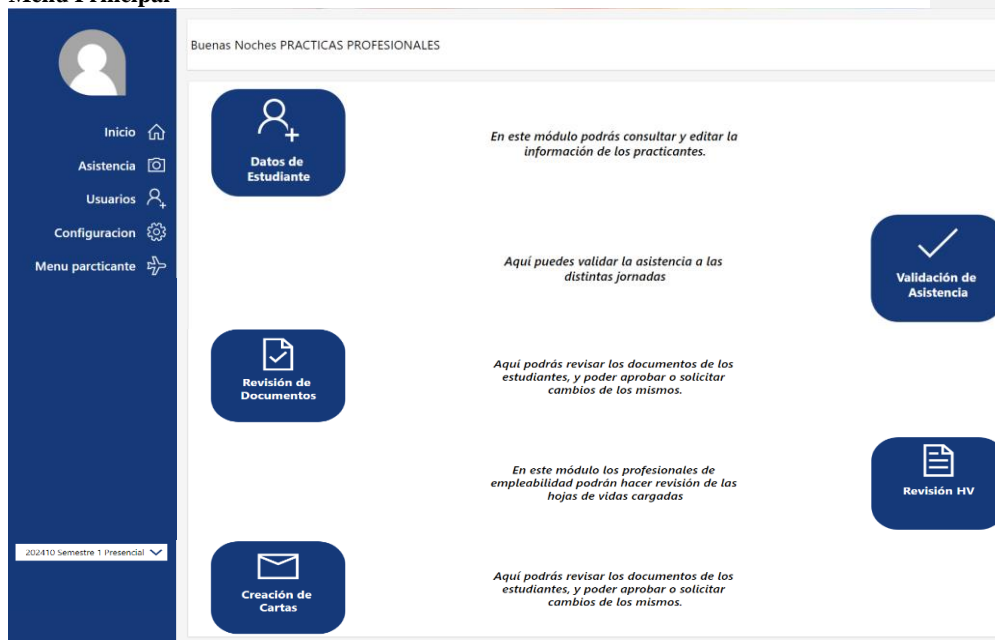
Menú Principal

Inicio
Asistencia
Usuarios
Configuracion
Menu parcticante

202410 Semestre 1 Presencial

Buenas Noches PRACTICAS PROFESIONALES

Datos de Estudiante

En este módulo podrás consultar y editar la información de los practicantes.

Aquí puedes validar la asistencia a las distintas jornadas

Validación de Asistencia

Revisión de Documentos

Aquí podrás revisar los documentos de los estudiantes, y poder aprobar o solicitar cambios de los mismos.

En este módulo los profesionales de empleabilidad podrán hacer revisión de las hojas de vidas cargadas

Revisión HV

Creación de Cartas

Aquí podrás revisar los documentos de los estudiantes, y poder aprobar o solicitar cambios de los mismos.